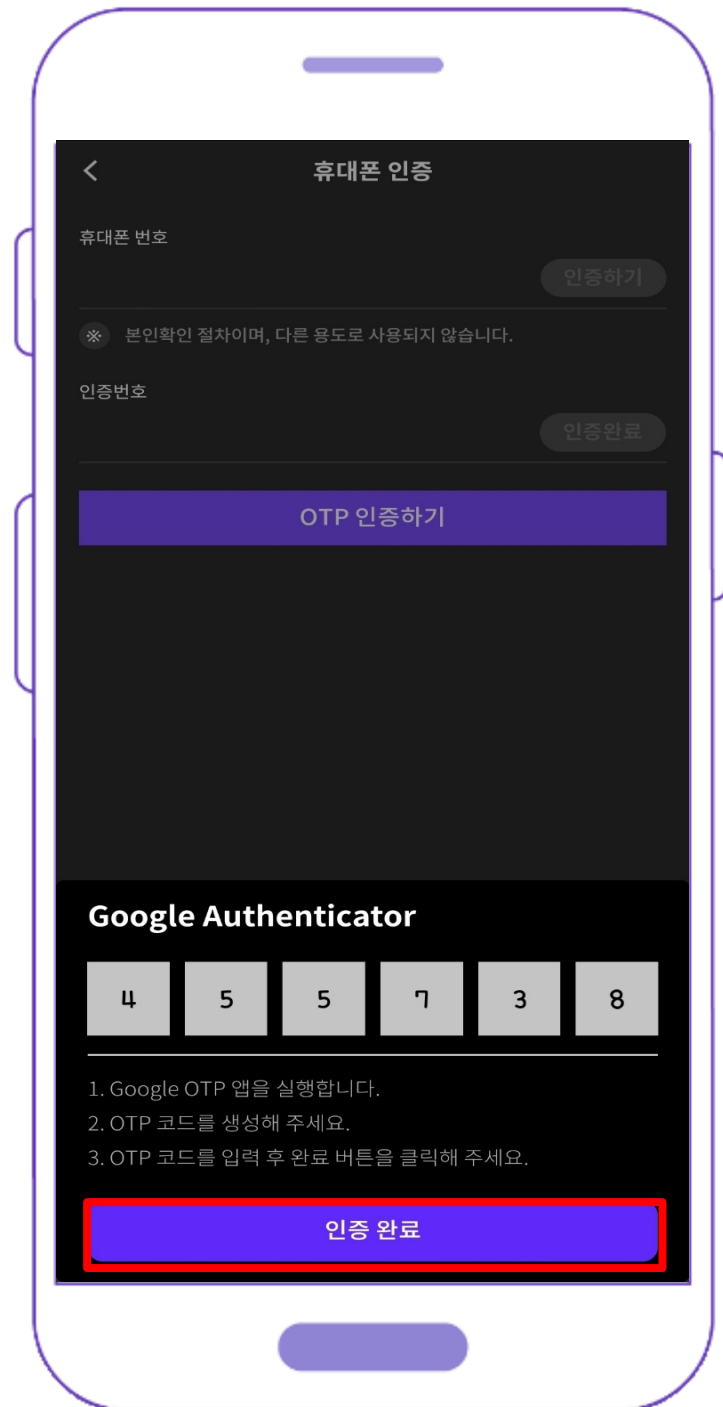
휴대폰 인증

휴대폰 번호

인증하기

※ 본인확인 절차이며, 다른 용도로 사용되지 않습니다.

인증번호

인증완료

OTP 인증하기

Google Authenticator

| 4 | 5 | 5 | 7 | 3 | 8 |
|---|---|---|---|---|---|

1. Google OTP 앱을 실행합니다.
2. OTP 코드를 생성해 주세요.
3. OTP 코드를 입력 후 완료 버튼을 클릭해 주세요.

인증 완료